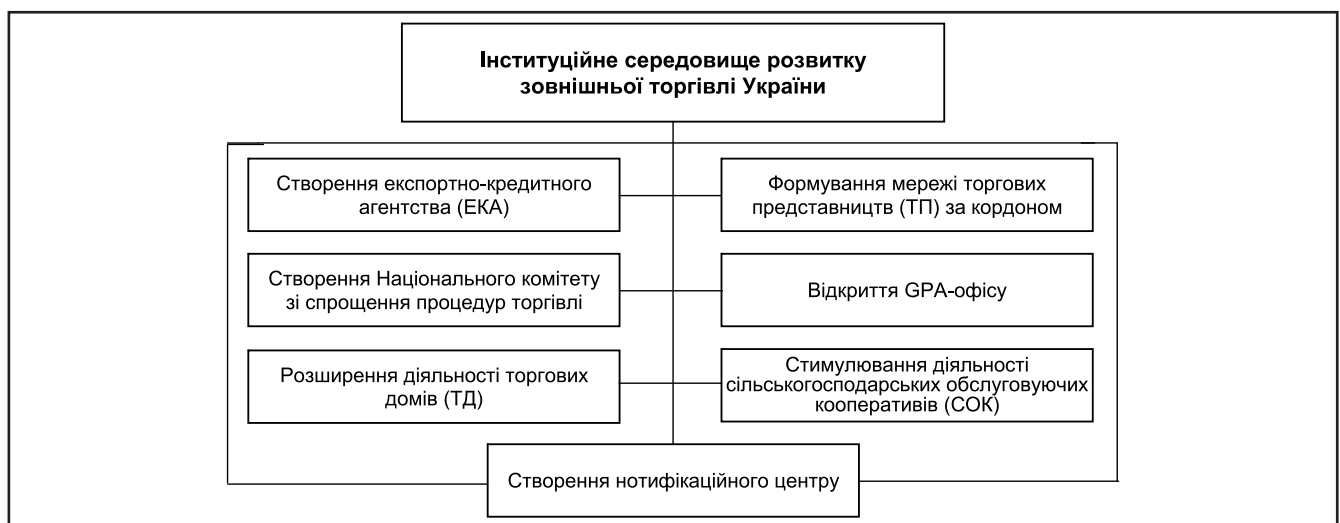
Інституційне середовище розвитку зовнішньої торгівлі України

Створення експортно-кредитного агентства (ЕКА)

Формування мережі торгових представництв (ТП) за кордоном

Створення Національного комітету зі спрощення процедур торгівлі

Відкриття GPA-офісу

Розширення діяльності торгових домів (ТД)

Стимулювання діяльності сільськогосподарських обслуговуючих кооперативів (СОК)

Створення нотифікаційного центру